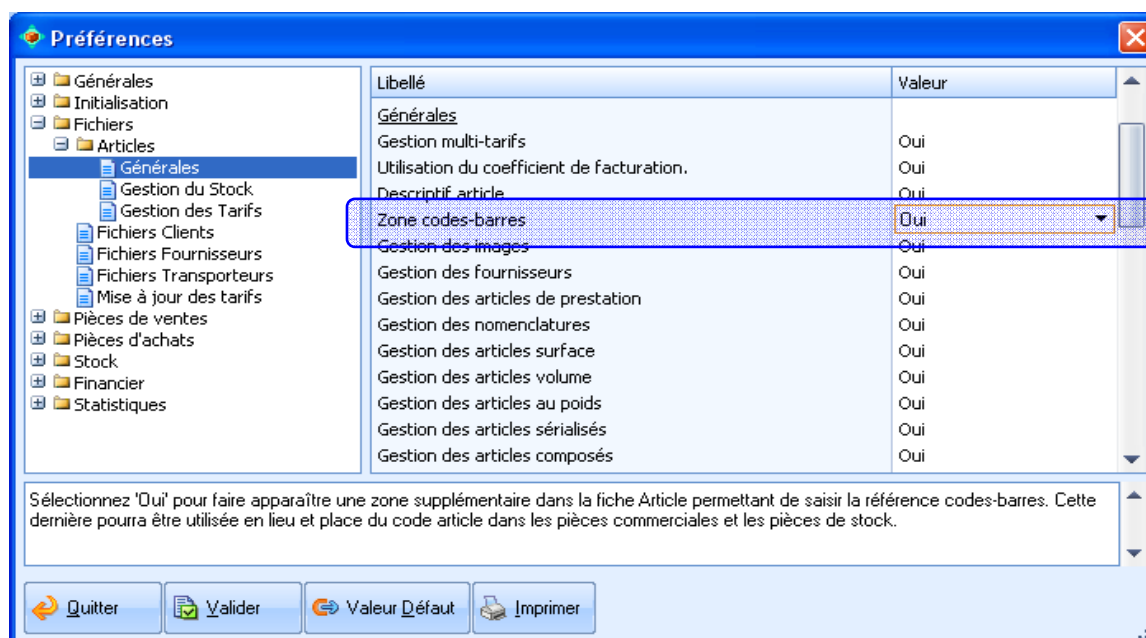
Préférences

Générales
Initialisation
Fichiers
Articles
Générales
Gestion du Stock
Gestion des Tarifs
Fichiers Clients
Fichiers Fournisseurs
Fichiers Transporteurs
Mise à jour des tarifs
Pièces de ventes
Pièces d'achats
Stock
Financier
Statistiques

| Libellé | Valeur |
|---|---|
| Générales | |
| Gestion multi-tarifs | Oui |
| Utilisation du coefficient de facturation. | Oui |
| Descriptif article | Oui |
| Zone codes-barres | Oui |
| Gestion des images | Oui |
| Gestion des fournisseurs | Oui |
| Gestion des articles de prestation | Oui |
| Gestion des nomenclatures | Oui |
| Gestion des articles surface | Oui |
| Gestion des articles volume | Oui |
| Gestion des articles au poids | Oui |
| Gestion des articles sérialisés | Oui |
| Gestion des articles composés | Oui |

Sélectionnez 'Oui' pour faire apparaître une zone supplémentaire dans la fiche Article permettant de saisir la référence codes-barres. Cette dernière pourra être utilisée en lieu et place du code article dans les pièces commerciales et les pièces de stock.

Quitter Valider Valeur Défaut Imprimer